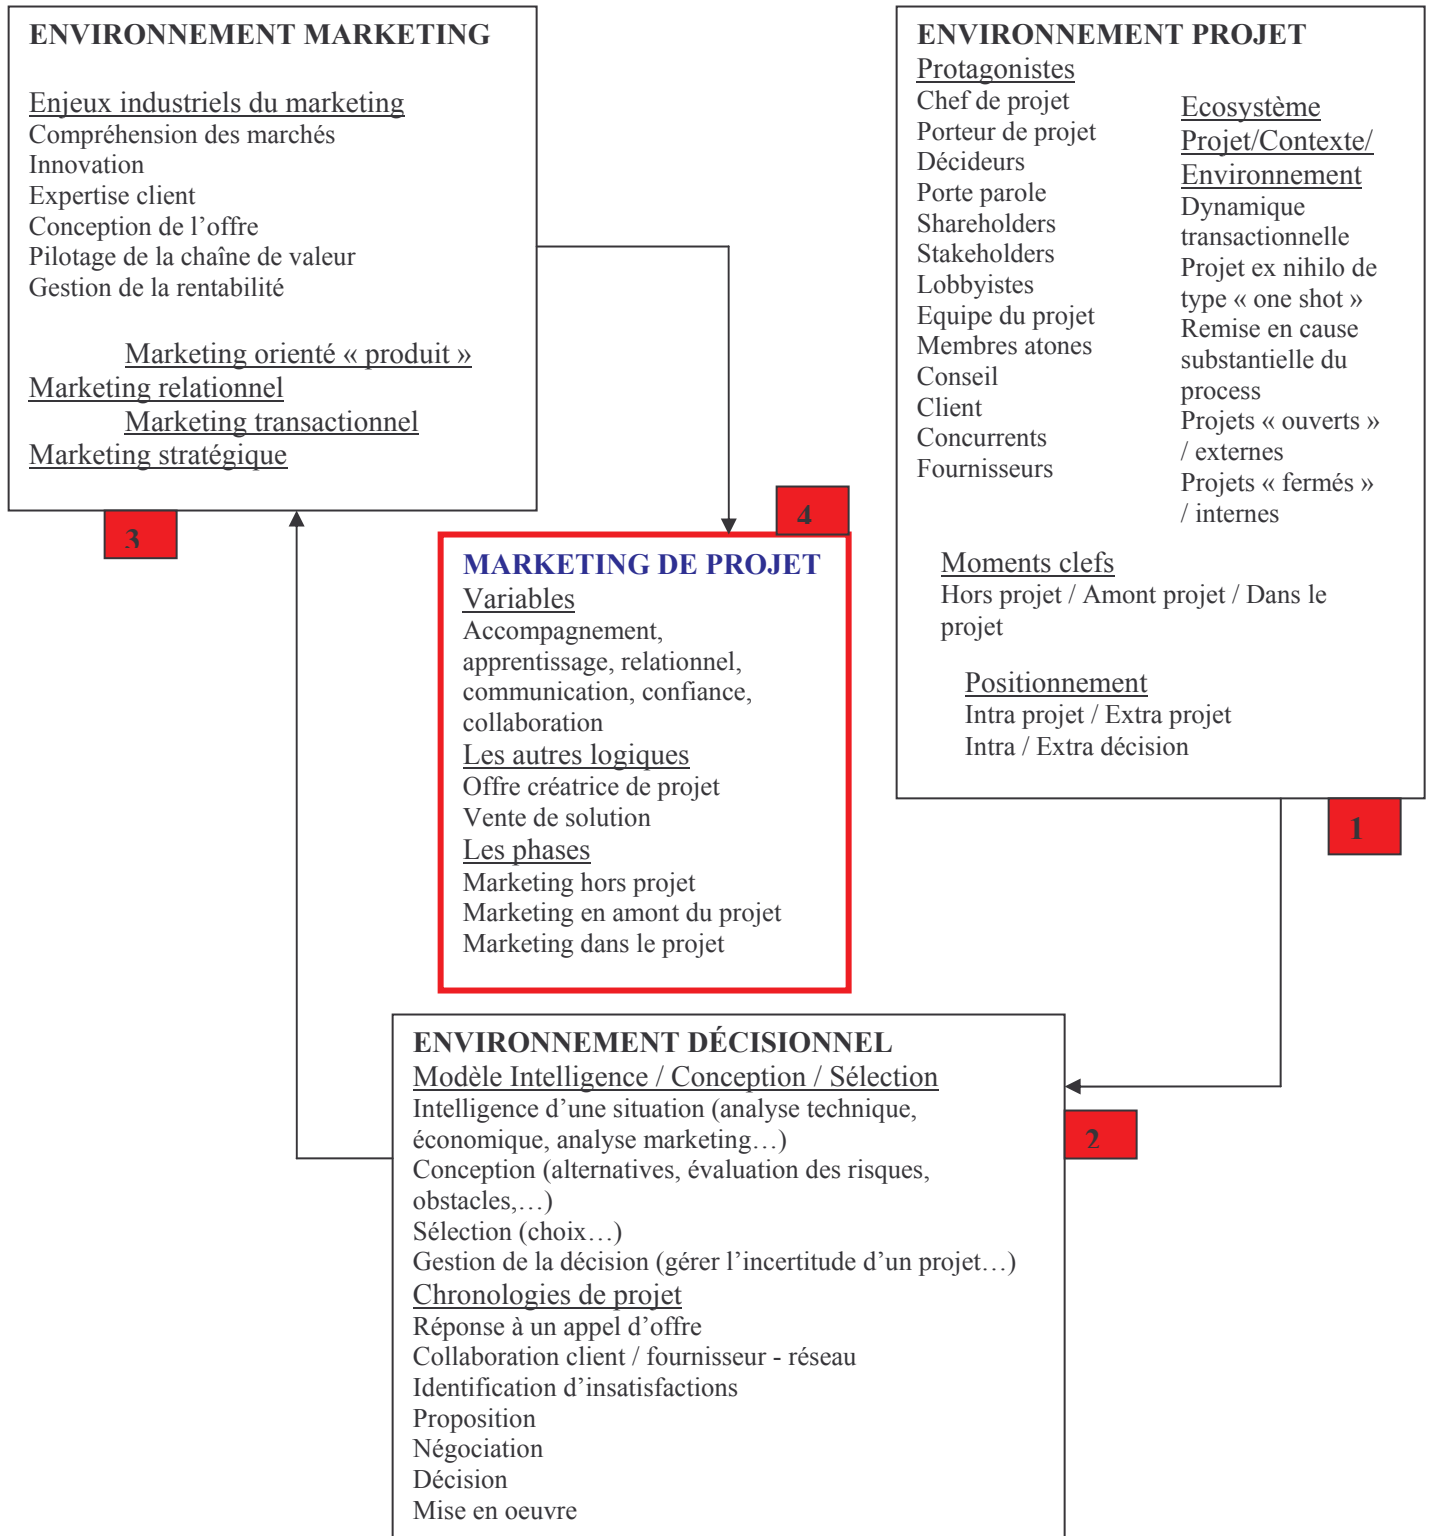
ENVIRONNEMENT MARKETING

Enjeux industriels du marketing
Compréhension des marchés
Innovation
Expertise client
Conception de l'offre
Pilotage de la chaîne de valeur
Gestion de la rentabilité

Marketing orienté « produit »
Marketing relationnel
Marketing transactionnel
Marketing stratégique

3

ENVIRONNEMENT PROJET
Protagonistes
Chef de projet
Porteur de projet
Décideurs
Porte parole
Shareholders
Stakeholders
Lobbyistes
Equipe du projet
Membres atones
Conseil
Client
Concurrents
Fournisseurs

Ecosystème Projet/Contexte/ Environnement
Dynamique transactionnelle
Projet ex nihilo de type « one shot »
Remise en cause substantielle du process
Projets « ouverts » / externes
Projets « fermés » / internes

Moments clefs
Hors projet / Amont projet / Dans le projet

Positionnement
Intra projet / Extra projet
Intra / Extra décision

1

4

MARKETING DE PROJET
Variables
Accompagnement, apprentissage, relationnel, communication, confiance, collaboration
Les autres logiques
Offre créatrice de projet
Vente de solution
Les phases
Marketing hors projet
Marketing en amont du projet
Marketing dans le projet

ENVIRONNEMENT DÉCISIONNEL
Modèle Intelligence / Conception / Sélection
Intelligence d'une situation (analyse technique, économique, analyse marketing…)
Conception (alternatives, évaluation des risques, obstacles,…)
Sélection (choix…)
Gestion de la décision (gérer l'incertitude d'un projet…)
Chronologies de projet
Réponse à un appel d'offre
Collaboration client / fournisseur - réseau
Identification d'insatisfactions
Proposition
Négociation
Décision
Mise en oeuvre

2